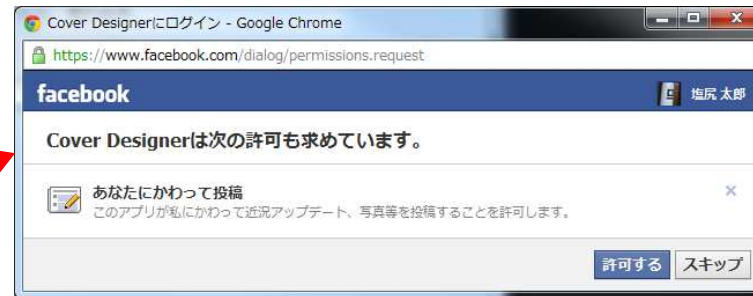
Cover Designerにログイン - Google Chrome

https://www.facebook.com/dialog/permissions.request

facebook

塩尻 太郎

Cover Designerは次の許可も求めています。

あなたにかわって投稿
このアプリが私にかわって近況アップデート、写真等を投稿することを許可します。

×

許可する スキップ